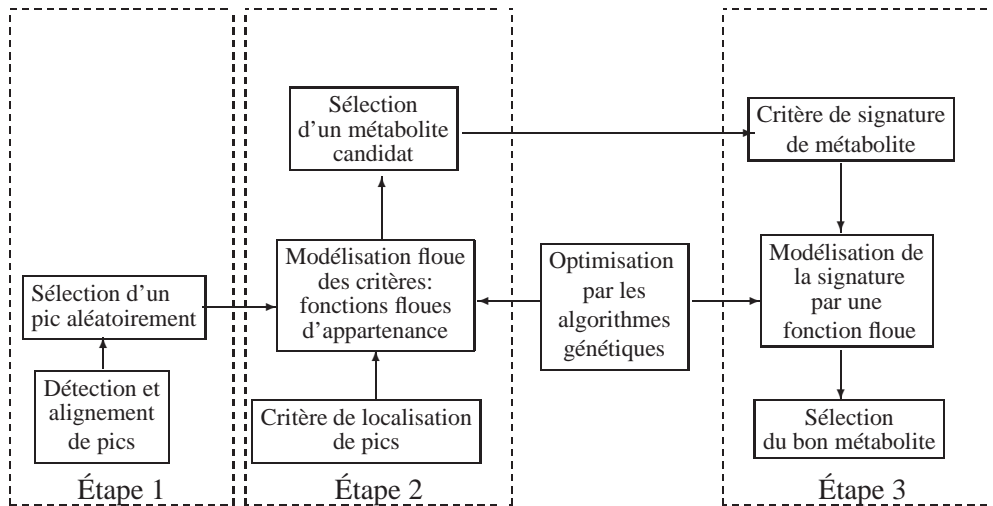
Sélection d'un métabolite candidat

Critère de signature de métabolite

Modélisation floue des critères: fonctions floues d'appartenance

Optimisation par les algorithmes génétiques

Modélisation de la signature par une fonction floue

Sélection d'un pic aléatoirement

Détection et alignement de pics

Critère de localisation de pics

Sélection du bon métabolite

Étape 1

Étape 2

Étape 3